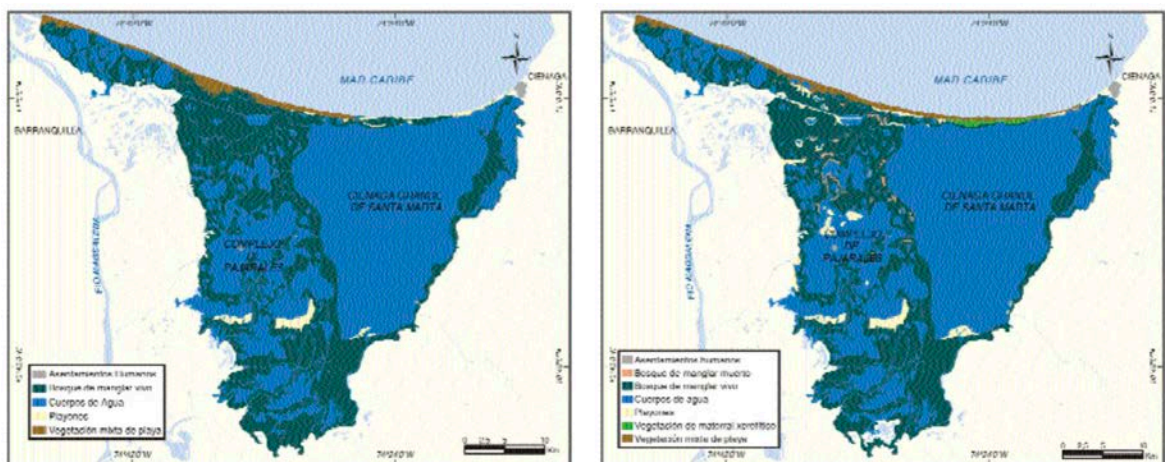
MAR CARIBE
CIENAGA
BARRANQUILLA
RIO MAGDALENA
CIENAGA GRANDE DE SANTA MARTA
COMPLEJO DE PAJARALES
Asentamientos humanos
Bosque de manglar vivo
Cuerpos de Agua
Playones
Vegetación mixta de playa
0 2,5 5 10 Km

MAR CARIBE
CIENAGA
BARRANQUILLA
RIO MAGDALENA
CIENAGA GRANDE DE SANTA MARTA
COMPLEJO DE PAJARALES
Asentamientos humanos
Bosque de manglar muerto
Bosque de manglar vivo
Cuerpos de agua
Playones
Vegetación de matorral xerofítico
Vegetación mixta de playa
0 2,5 5 10 Km